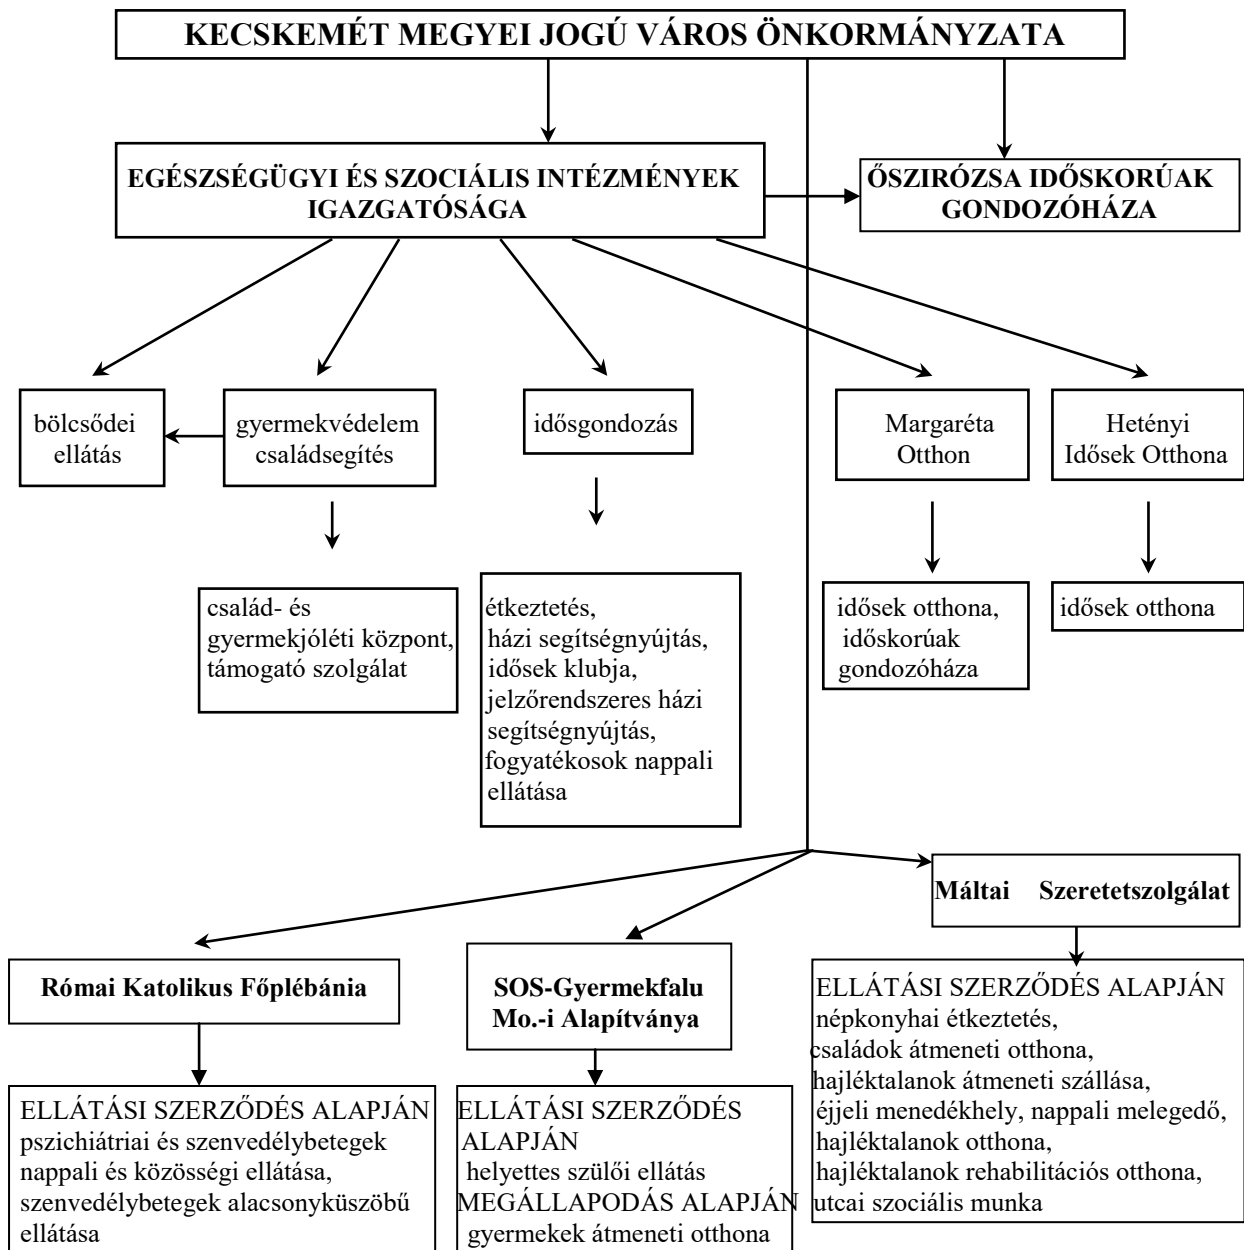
KECSKEMÉT MEGYEI JOGÚ VÁROS ÖNKORMÁNYZATA

EGÉSZSÉGÜGYI ÉS SZOCIÁLIS INTÉZMÉNYEK IGAZGATÓSÁGA

ŐSZIRÓZSA IDŐSKORÚAK GONDOZÓHÁZA

bölcsődei ellátás

gyermekvédelem családsegítés

idősgondozás

Margaréta Otthon

Hetényi Idősek Otthona

család- és gyermekjóléti központ, támogató szolgálat

étkeztetés, házi segítségnyújtás, idősek klubja, jelzőrendszeres házi segítségnyújtás, fogyatékosok nappali ellátása

idősek otthona, időskorúak gondozóháza

idősek otthona

Máltai Szeretetszolgálat

Római Katolikus Főplébánia

SOS-Gyermekfalu Mo.-i Alapítványa

ELLÁTÁSI SZERZŐDÉS ALAPJÁN népkonyhai étkeztetés, családok átmeneti otthona, hajléktalanok átmeneti szállása, éjjeli menedékhely, nappali melegedő, hajléktalanok otthona, hajléktalanok rehabilitációs otthona, utcai szociális munka

ELLÁTÁSI SZERZŐDÉS ALAPJÁN pszichiátriai és szenvedélybetegek nappali és közösségi ellátása, szenvedélybetegek alacsonyküszöbű ellátása

ELLÁTÁSI SZERZŐDÉS ALAPJÁN helyettes szülői ellátás MEGÁLLAPODÁS ALAPJÁN gyermekek átmeneti otthona